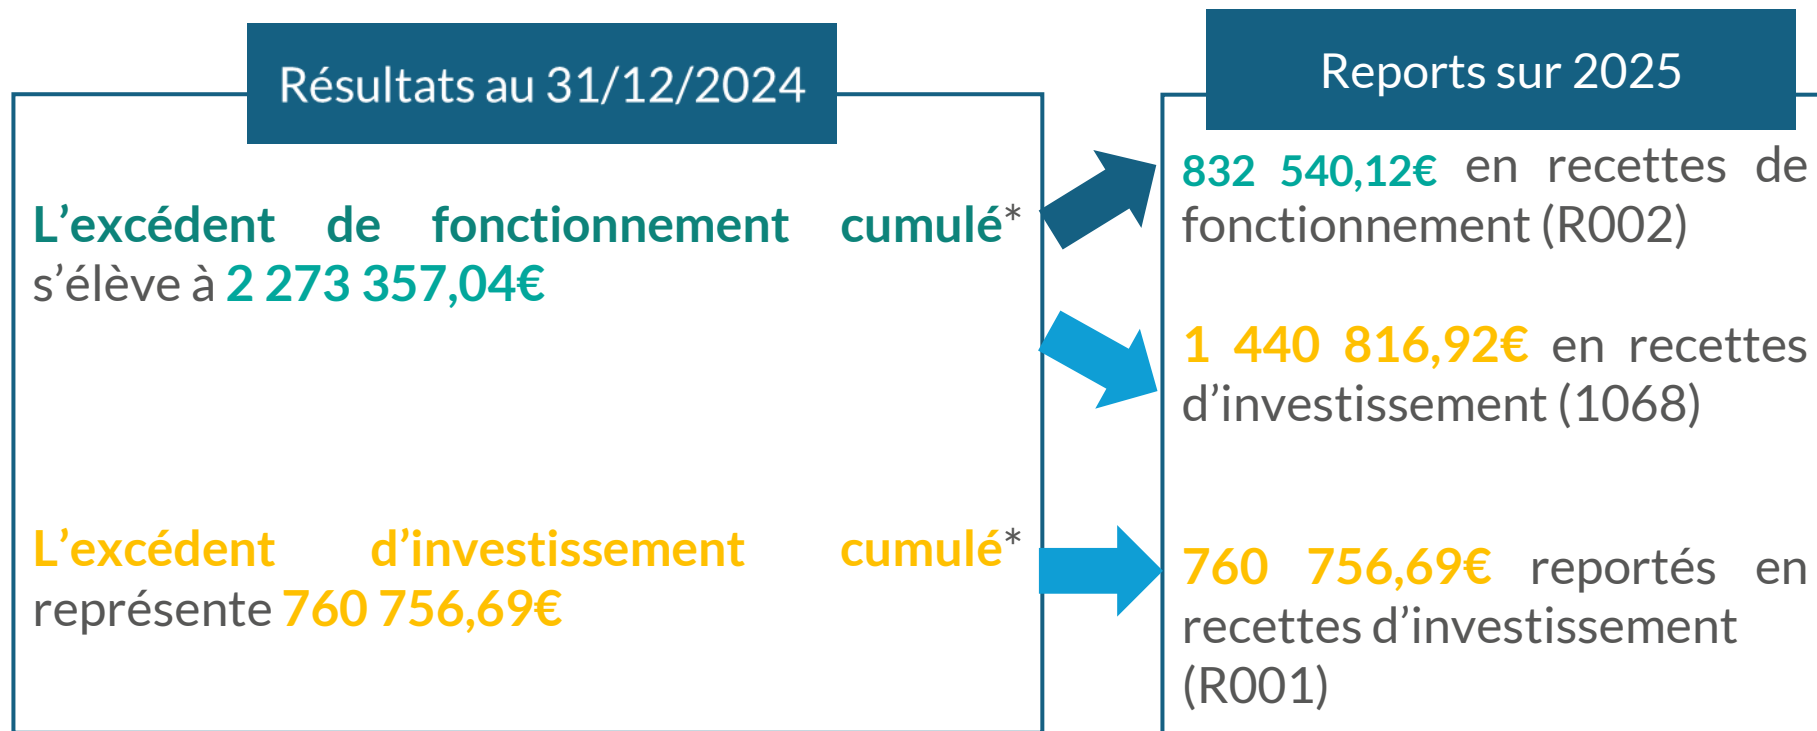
Résultats au 31/12/2024

L’excédent de fonctionnement cumulé* s’élève à 2 273 357,04€

L’excédent d’investissement cumulé* représente 760 756,69€

Reports sur 2025

832 540,12€ en recettes de fonctionnement (R002)

1 440 816,92€ en recettes d’investissement (1068)

760 756,69€ reportés en recettes d’investissement (R001)